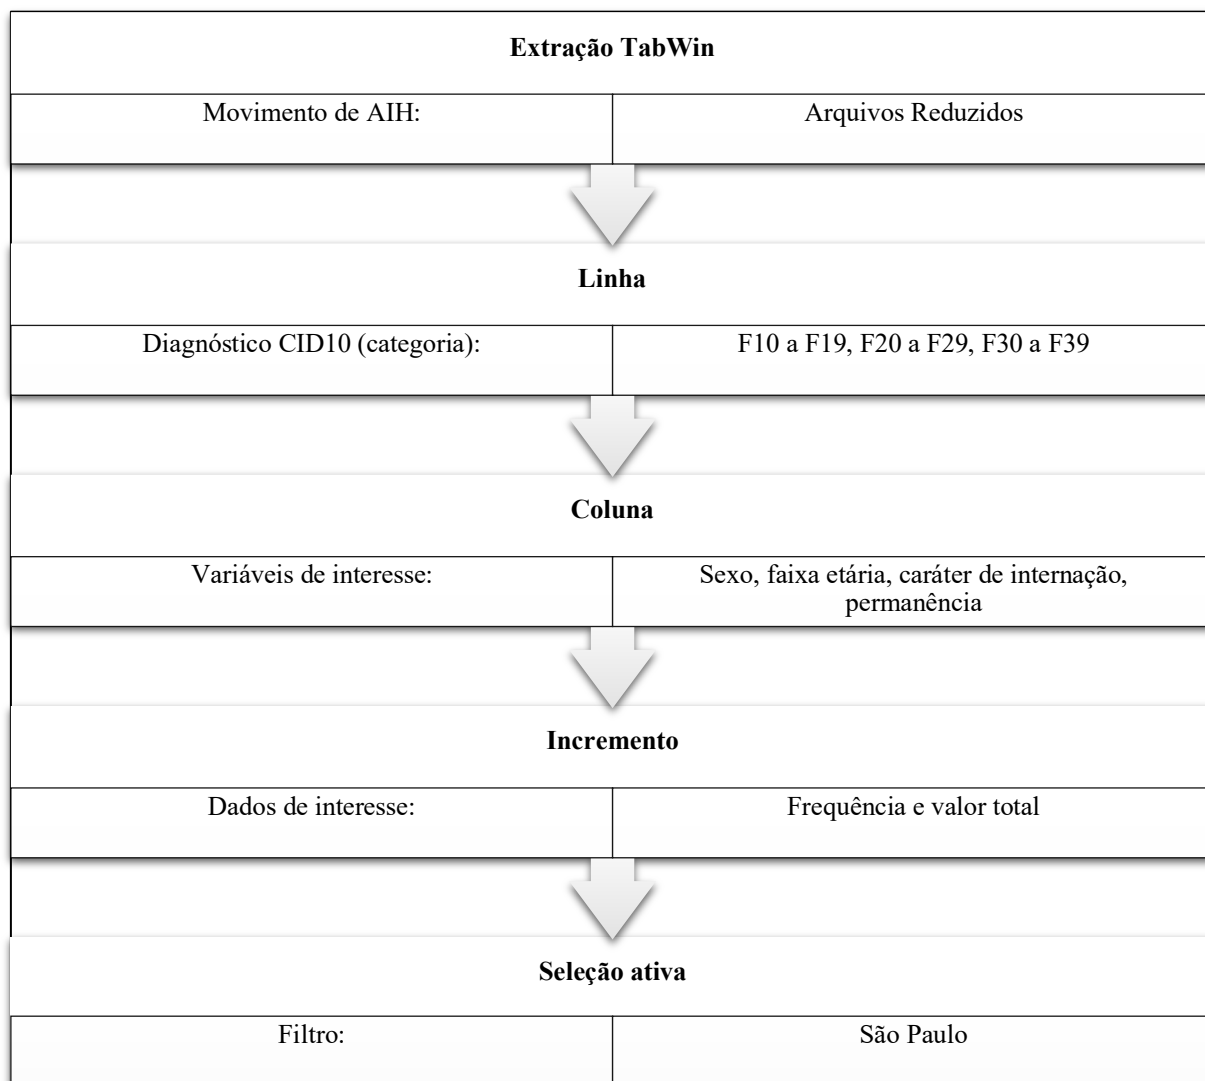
**Extração TabWin**

| Movimento de AIH: | Arquivos Reduzidos |
|---|---|

**Linha**

| Diagnóstico CID10 (categoria): | F10 a F19, F20 a F29, F30 a F39 |
|---|---|

**Coluna**

| Variáveis de interesse: | Sexo, faixa etária, caráter de internação, permanência |
|---|---|

**Incremento**

| Dados de interesse: | Frequência e valor total |
|---|---|

**Seleção ativa**

| Filtro: | São Paulo |
|---|---|